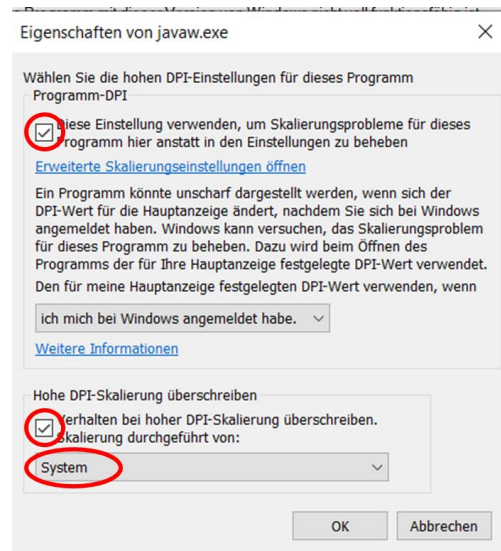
Eigenschaften von javaw.exe

Wählen Sie die hohen DPI-Einstellungen für dieses Programm

Programm-DPI

Diese Einstellung verwenden, um Skalierungsprobleme für dieses Programm hier anstatt in den Einstellungen zu beheben

Erweiterte Skalierungseinstellungen öffnen

Ein Programm könnte unscharf dargestellt werden, wenn sich der DPI-Wert für die Hauptanzeige ändert, nachdem Sie sich bei Windows angemeldet haben. Windows kann versuchen, das Skalierungsproblem für dieses Programm zu beheben. Dazu wird beim Öffnen des Programms der für Ihre Hauptanzeige festgelegte DPI-Wert verwendet.

Den für meine Hauptanzeige festgelegten DPI-Wert verwenden, wenn

ich mich bei Windows angemeldet habe.

Weitere Informationen

Hohe DPI-Skalierung überschreiben

Verhalten bei hoher DPI-Skalierung überschreiben. Skalierung durchgeführt von:

System

OK

Abbrechen